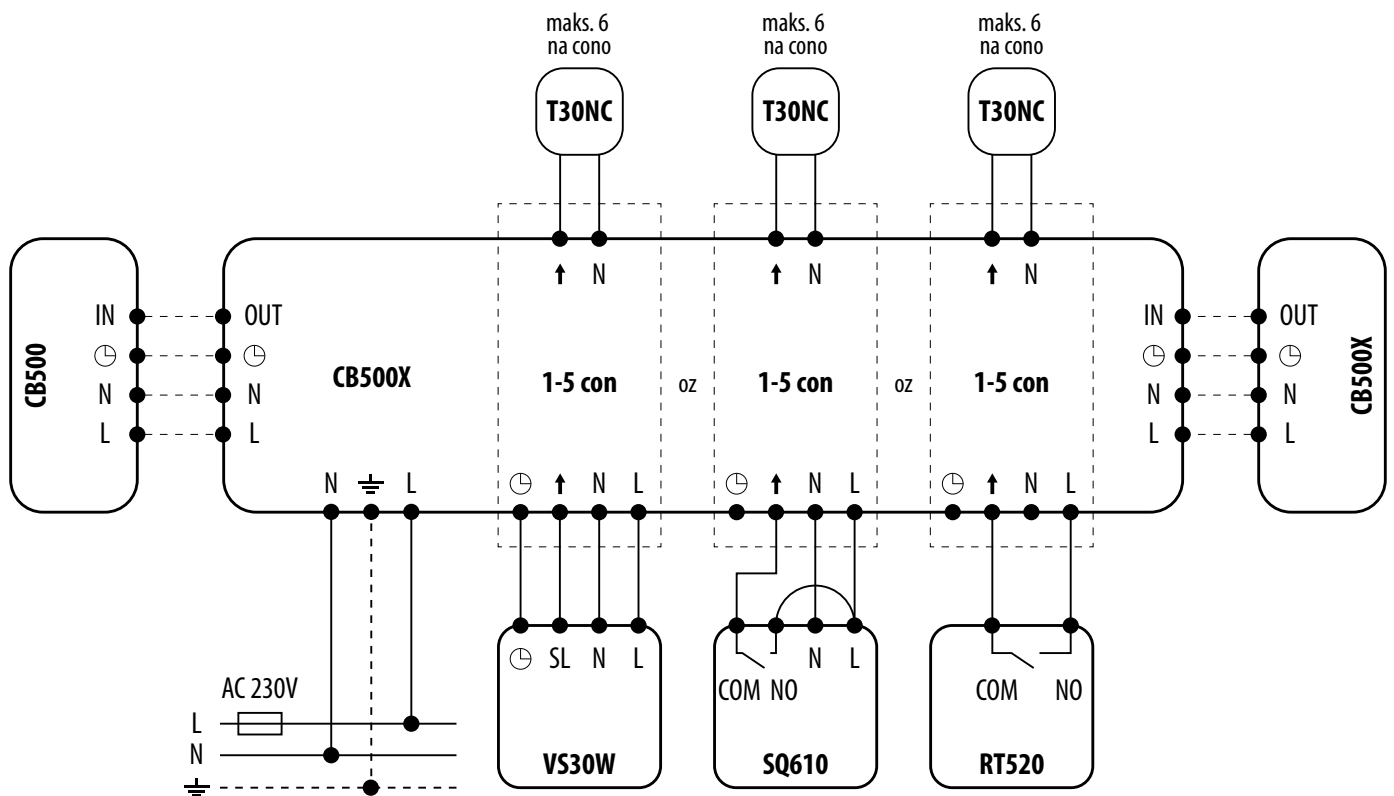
maks. 6 na cono

T30NC

maks. 6 na cono

T30NC

maks. 6 na cono

T30NC

CB500

IN
◷
N
L

OUT
◷
N
L

CB500X

↑ N

1-5 con

oz

↑ N

1-5 con

oz

↑ N

1-5 con

IN
◷
N
L

OUT
◷
N
L

CB500X

N ⏚ L

◷ ↑ N L

◷ ↑ N L

◷ ↑ N L

◷ SL N L

VS30W

COM NO N L

SQ610

COM NO

RT520

AC 230V
L
N
⏚